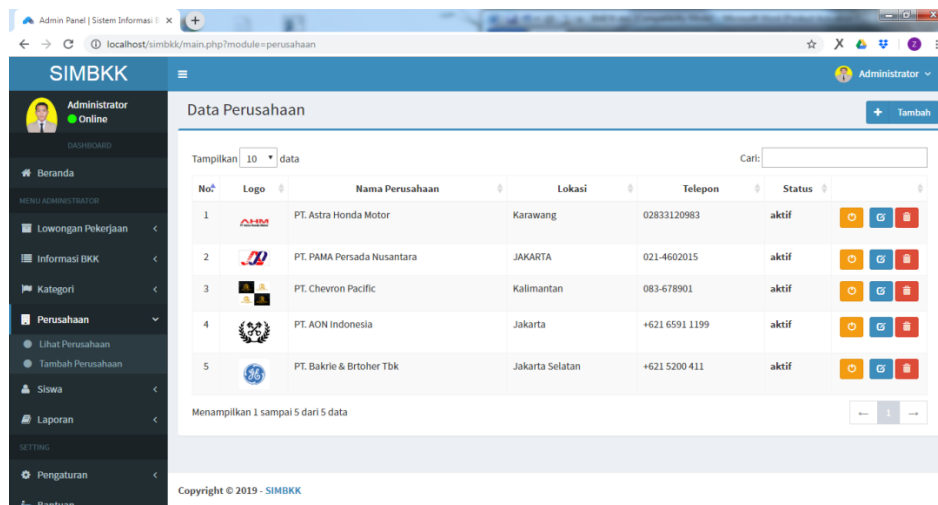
Admin Panel | Sistem Informasi B

localhost/simbkk/main.php?module=perusahaan

SIMBKK

Administrator

Administrator
Online

DASHBOARD

Beranda

MENU ADMINISTRATOR

Lowongan Pekerjaan

Informasi BKK

Kategori

Perusahaan

Lihat Perusahaan

Tambah Perusahaan

Siswa

Laporan

SETTING

Pengaturan

Bantuan

Data Perusahaan

Tambah

Tampilkan 10 data

Cari:

| No | Logo | Nama Perusahaan | Lokasi | Telepon | Status | |
|---|---|---|---|---|---|---|
| 1 | AHM | PT. Astra Honda Motor | Karawang | 02833120983 | aktif | |
| 2 | | PT. PAMA Persada Nusantara | JAKARTA | 021-4602015 | aktif | |
| 3 | | PT. Chevron Pacific | Kalimantan | 083-678901 | aktif | |
| 4 | | PT. AON Indonesia | Jakarta | +621 6591 1199 | aktif | |
| 5 | GE | PT. Bakrie & Brtoher Tbk | Jakarta Selatan | +621 5200 411 | aktif | |

Menampilkan 1 sampai 5 dari 5 data

← 1 →

Copyright © 2019 - SIMBKK